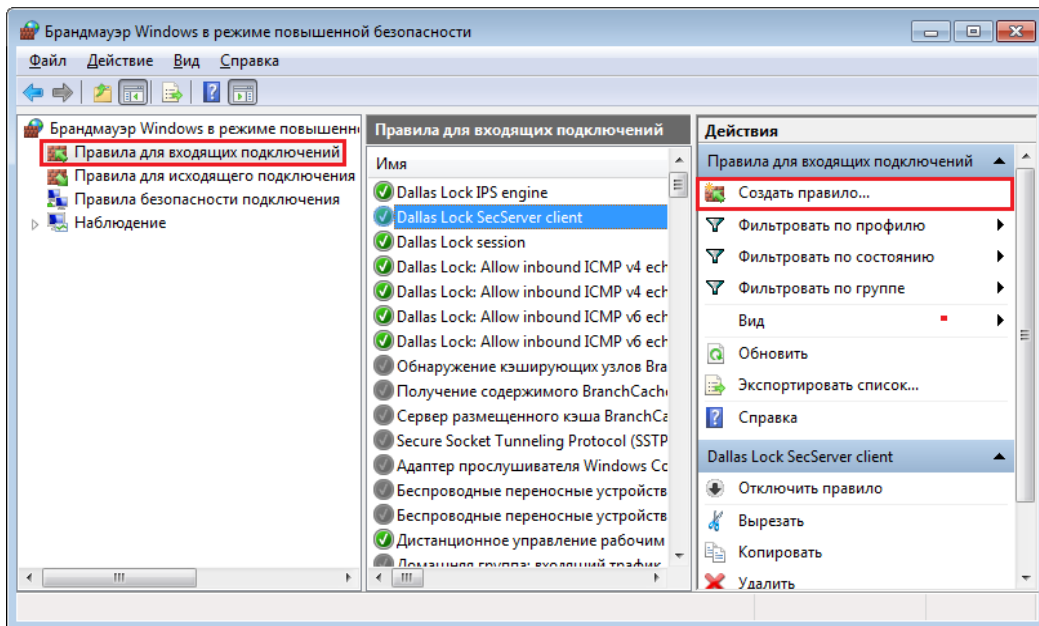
Брандмауэр Windows в режиме повышенной безопасности

Файл Действие Вид Справка

Брандмауэр Windows в режиме повышенн
Правила для входящих подключений
Правила для исходящего подключения
Правила безопасности подключения
Наблюдение

Правила для входящих подключений

Имя
Dallas Lock IPS engine
Dallas Lock SecServer client
Dallas Lock session
Dallas Lock: Allow inbound ICMP v4 ech
Dallas Lock: Allow inbound ICMP v4 ech
Dallas Lock: Allow inbound ICMP v6 ech
Dallas Lock: Allow inbound ICMP v6 ech
Обнаружение кэширующих узлов Bra
Получение содержимого BranchCach
Сервер размещенного кэша BranchCa
Secure Socket Tunneling Protocol (SSTP
Адаптер прослушивателя Windows Co
Беспроводные переносные устройств
Беспроводные переносные устройств
Дистанционное управление рабочим
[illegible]

Действия
Правила для входящих подключений
Создать правило...
Фильтровать по профилю
Фильтровать по состоянию
Фильтровать по группе
Вид
Обновить
Экспортировать список...
Справка
Dallas Lock SecServer client
Отключить правило
Вырезать
Копировать
Удалить